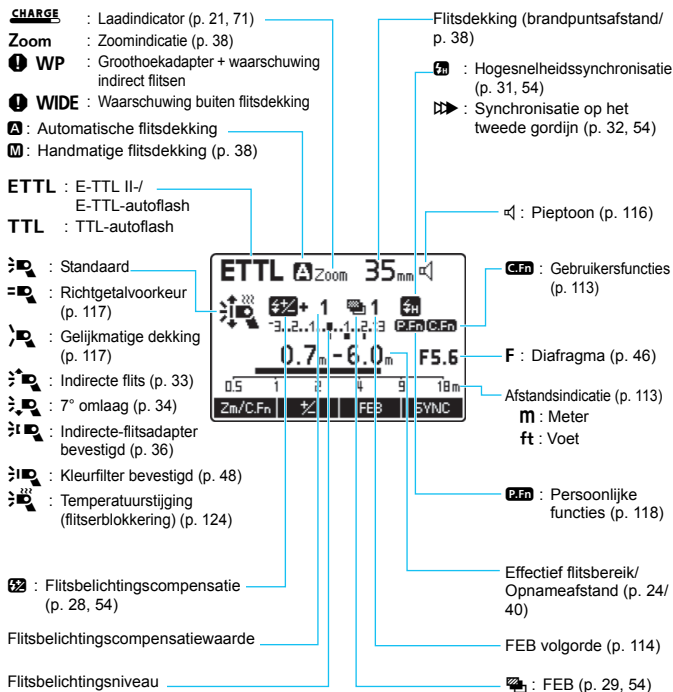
CHARGE : Laadindicator (p. 21, 71)
Zoom : Zoomindicatie (p. 38)
WP : Groothoekadapter + waarschuwing indirect flitsen
WIDE : Waarschuwing buiten flitsdekking
A : Automatische flitsdekking
M : Handmatige flitsdekking (p. 38)

ETTL : E-TTL II-/E-TTL-autoflash
TTL : TTL-autoflash

: Standaard
: Richtgetalvoorkeur (p. 117)
: Gelijkmatige dekking (p. 117)
: Indirecte flits (p. 33)
: 7° omlaag (p. 34)
: Indirecte-flitsadapter bevestigd (p. 36)
: Kleurfilter bevestigd (p. 48)
: Temperatuurstijging (flitserblokkering) (p. 124)

: Flitsbelichtingscompensatie (p. 28, 54)

Flitsbelichtingscompensatiewaarde

Flitsbelichtingsniveau

Flitsdekking (brandpuntsafstand/ p. 38)

: Hogesnelheidssynchronisatie (p. 31, 54)
: Synchronisatie op het tweede gordijn (p. 32, 54)

: Pieptoon (p. 116)

C.Fn : Gebruikersfuncties (p. 113)

F : Diafragma (p. 46)

Afstandsindicatie (p. 113)
m : Meter
ft : Voet

P.Fn : Persoonlijke functies (p. 118)

Effectief flitsbereik/ Opnameafstand (p. 24/ 40)

FEB volgorde (p. 114)

: FEB (p. 29, 54)

ETTL A Zoom 35mm
+ 1 1
-3..2..1..0..1..2.:3
0.7m - 6.0m F5.6
0.5 1 2 4 9 18m
Zm/C.Fn FEB SYNC